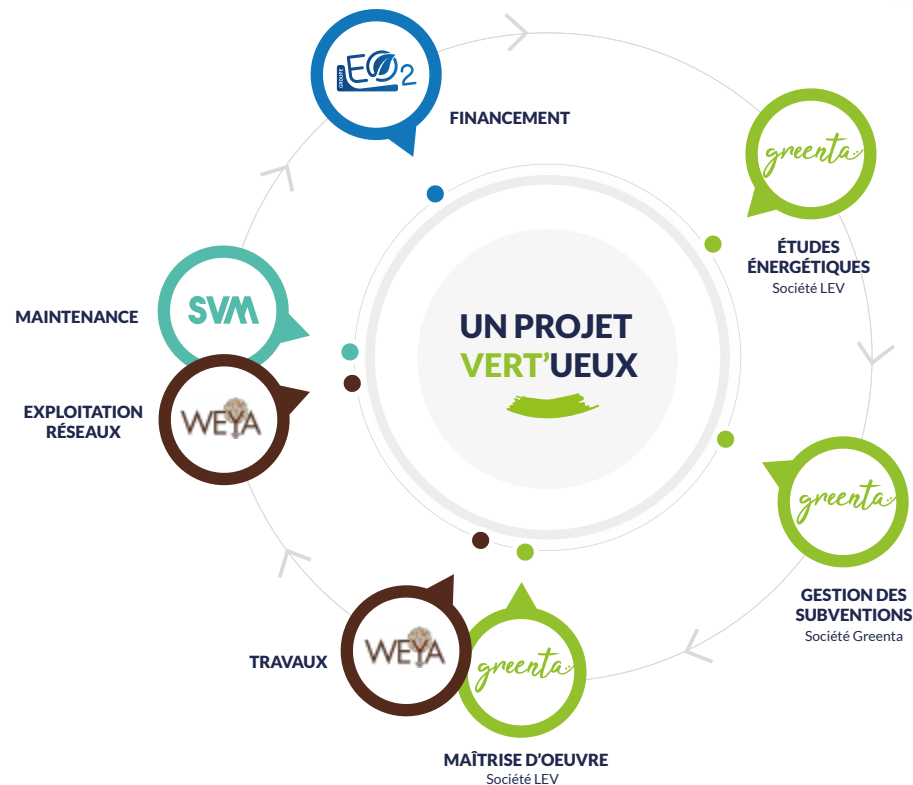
UN PROJET VERT'UEUX

GROUPE EO2

FINANCEMENT

greenta

ÉTUDES ÉNERGÉTIQUES
Société LEV

greenta

GESTION DES SUBVENTIONS
Société Greenta

greenta

WEYA

MAÎTRISE D'OEUVRE
Société LEV

TRAVAUX

WEYA

EXPLOITATION RÉSEAUX

SVM

MAINTENANCE